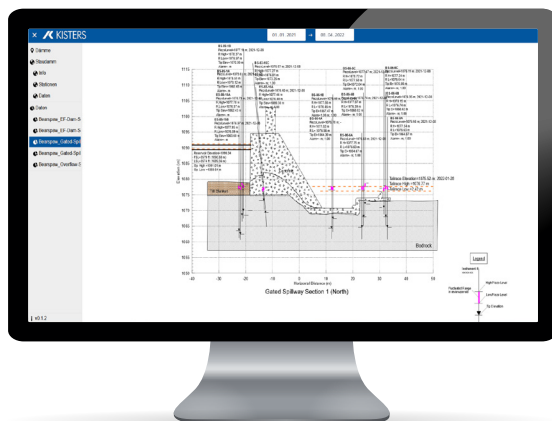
KISTERS

01.01.2001 → 06.24.2022

Dämme
Staudamm
Info
Stationen
Daten
Daten
Beispiel_EF-Dam-S
Beispiel_EF-Dam-S
Beispiel_Gated-Spi
Beispiel_Gated-Spi
Beispiel_Overflow S

v0.1.2

Elevation (m)

Tailrace Elevation=1075.52 m, 2022-01-26

Bedrock

Legend

Horizontal Distance (m)

Gated Spillway Section 1 (North)

-40 -30 -20 -10 0 10 20 30 40 50

1115 1110 1105 1100 1095 1090 1085 1080 1075 1070 1065 1060 1055 1050